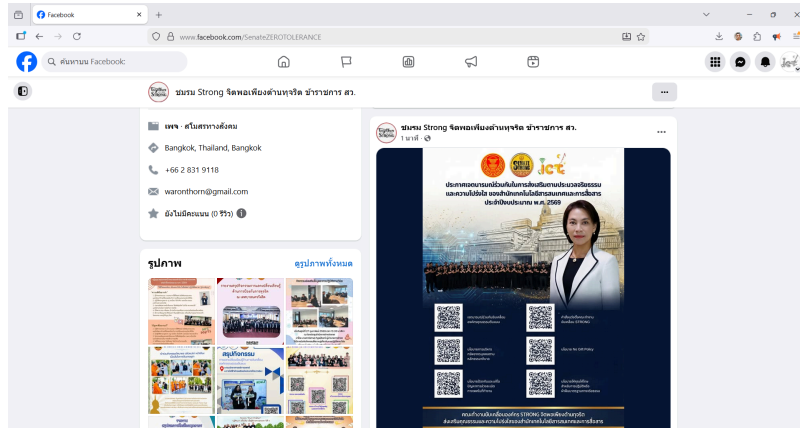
Facebook
www.facebook.com/SenateZEROTOLERANCE
ค้นหาบน Facebook
ชมรม Strong จิตพอเพียงต้านทุจริต ข้าราชการ สว.
เพจ · สโมสรทางสังคม
Bangkok, Thailand, Bangkok
+66 2 831 9118
waronthorn@gmail.com
ยังไม่มีคะแนน (0 รีวิว)
รูปภาพ
ดูรูปภาพทั้งหมด
ชมรม Strong จิตพอเพียงต้านทุจริต ข้าราชการ สว.
1 นาที
ประกาศเจตนารมณ์ร่วมกันในการส่งเสริมตามประมวลจริยธรรม และความโปร่งใส ของสำนักงานเลขาธิการวุฒิสภา ประจำปีงบประมาณ พ.ศ. 2569
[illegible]